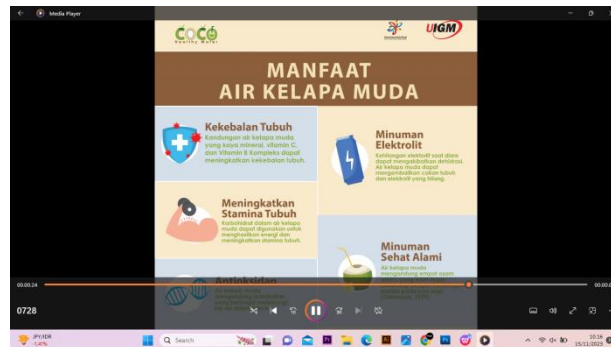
Media Player

COCO
Healthy Water

UIGM

MANFAAT
AIR KELAPA MUDA

Kekebalan Tubuh
Kandungan air kelapa muda yang kaya mineral, vitamin C, dan Vitamin B Kompleks dapat meningkatkan kekebalan tubuh.

Minuman Elektrolit
Kehilangan elektrolit saat diare dapat mengakibatkan dehidrasi. Air kelapa muda dapat mengembalikan cairan tubuh dan elektrolit yang hilang.

Meningkatkan Stamina Tubuh
Karbohidrat dalam air kelapa muda dapat digunakan untuk menghasilkan energi dan meningkatkan stamina tubuh.

Minuman Sehat Alami
Air kelapa muda mengandung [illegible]

Antioksidan
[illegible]

00:00:24
00:00:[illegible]

0728

JPY/IDR
-1,41%

Search

10:16
15/11/2025